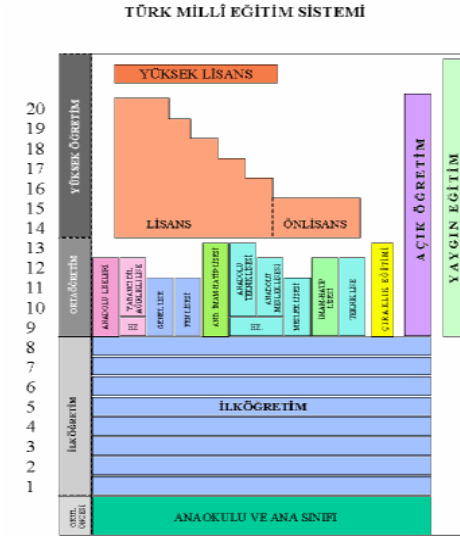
TÜRK MİLLİ EĞİTİM SİSTEMİ

YÜKSEK ÖĞRETİM

YÜKSEK LİSANS

20
19
18
17
16
15
14

LİSANS

ÖNLİSANS

AÇIK ÖĞRETİM

YAYGIN EĞİTİM

ORTAÖĞRETİM

13
12
11
10
9

ANADOLU LİSELERİ

YABANCI DİL AĞIRLIKLI LİSE

HZ.

GENEL LİSE

FEN LİSESİ

AND. İMAM HATİP LİSESİ

ANADOLU TEKNİK LİSESİ

ANADOLU MESLEK LİSESİ

HZ.

MESLEK LİSESİ

İMAM HATİP LİSESİ

TEKNİK LİSE

ÇIRAKLIK EĞİTİMİ

İLKÖĞRETİM

8
7
6
5
4
3
2
1

İLKÖĞRETİM

OKUL ÖNCESİ

ANAOKULU VE ANA SINIFI